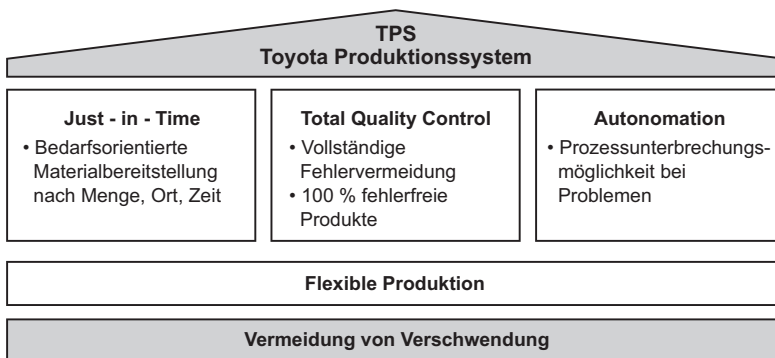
TPS
Toyota Produktionssystem

Just - in - Time
• Bedarfsorientierte Materialbereitstellung nach Menge, Ort, Zeit

Total Quality Control
• Vollständige Fehlervermeidung
• 100 % fehlerfreie Produkte

Autonomation
• Prozessunterbrechungsmöglichkeit bei Problemen

Flexible Produktion

Vermeidung von Verschwendung